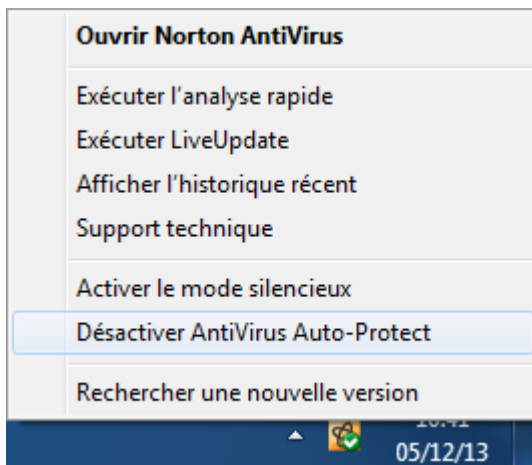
Ouvrir Norton AntiVirus

Exécuter l'analyse rapide

Exécuter LiveUpdate

Afficher l'historique récent

Support technique

Activer le mode silencieux

Désactiver AntiVirus Auto-Protect

Rechercher une nouvelle version

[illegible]
05/12/13